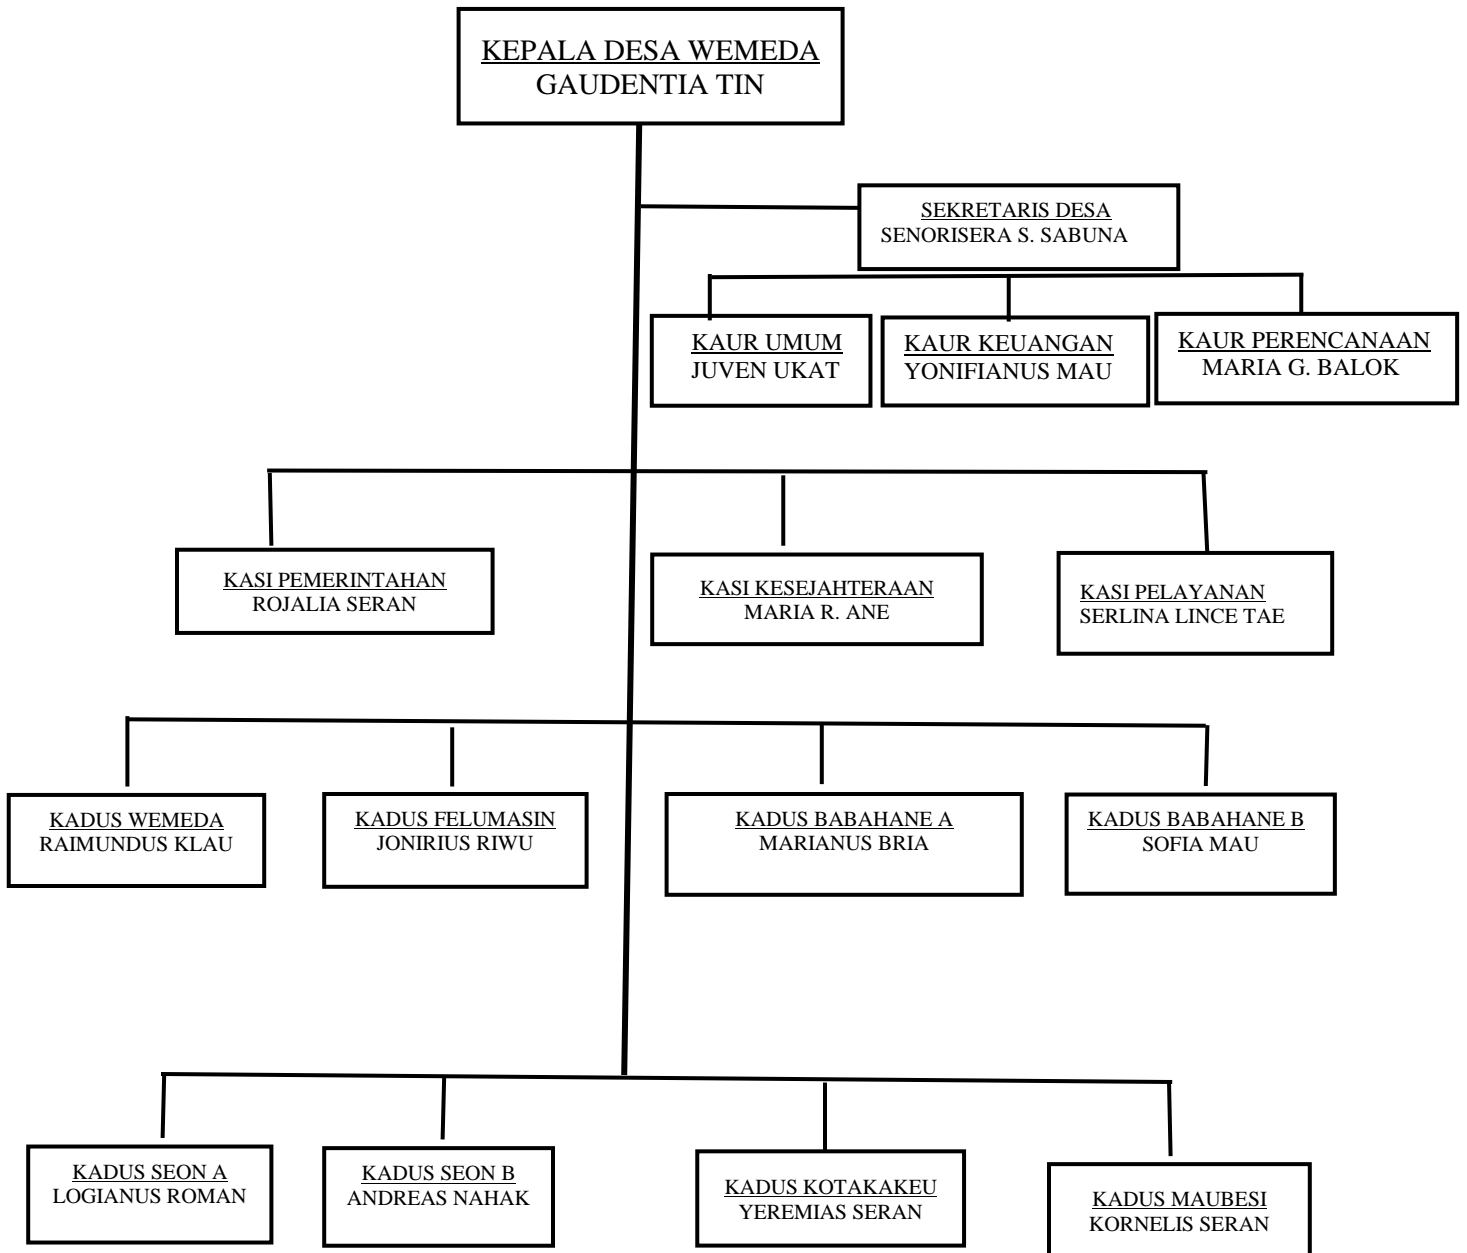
KEPALA DESA WEMEDA
GAUDENTIA TIN

SEKRETARIS DESA
SENORISERA S. SABUNA

KAUR UMUM
JUVEN UKAT

KAUR KEUANGAN
YONIFIANUS MAU

KAUR PERENCANAAN
MARIA G. BALOK

KASI PEMERINTAHAN
ROJALIA SERAN

KASI KESEJAHTERAAN
MARIA R. ANE

KASI PELAYANAN
SERLINA LINCE TAE

KADUS WEMEDA
RAIMUNDUS KLAU

KADUS FELUMASIN
JONIRIUS RIWU

KADUS BABAHANE A
MARIANUS BRIA

KADUS BABAHANE B
SOFIA MAU

KADUS SEON A
LOGIANUS ROMAN

KADUS SEON B
ANDREAS NAHAK

KADUS KOTAKAKEU
YEREMIAS SERAN

KADUS MAUBESI
KORNELIS SERAN